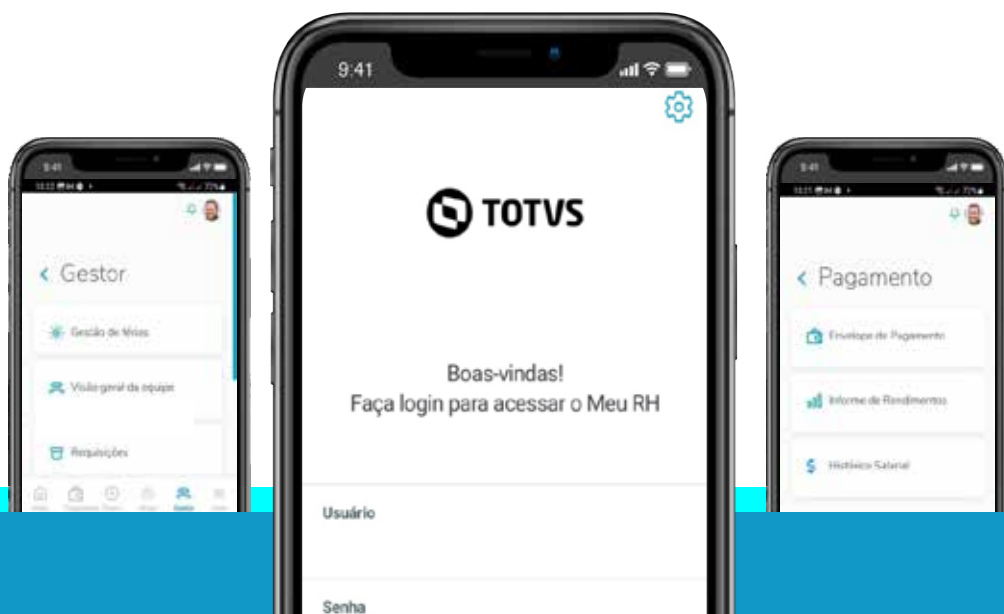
9:41

Gestor

Gestão de férias

Visão geral da equipe

Requisições

9:41

TOTVS

Boas-vindas!
Faça login para acessar o Meu RH

Usuário

Senha

9:41

Pagamento

Envelope de Pagamento

Informe de Rendimentos

Histórico Salarial